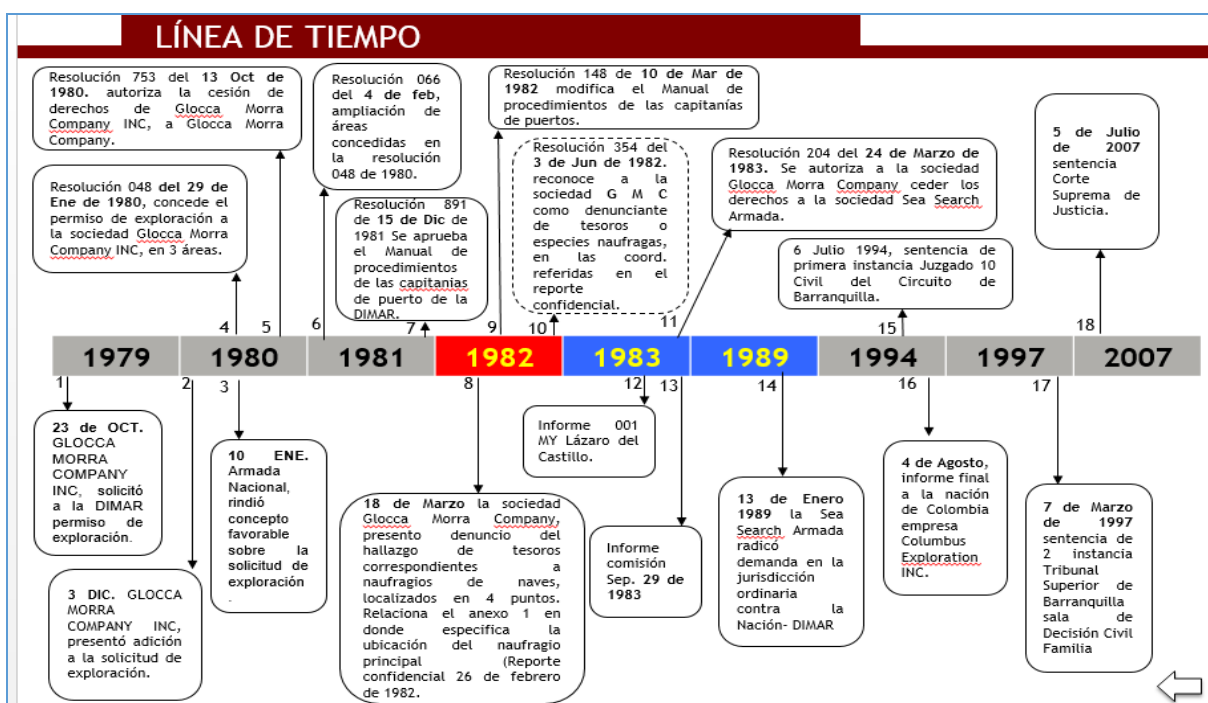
LÍNEA DE TIEMPO

Resolución 753 del 13 Oct de 1980. autoriza la cesión de derechos de Glocca Morra Company INC, a Glocca Morra Company.

Resolución 048 del 29 de Ene de 1980, concede el permiso de exploración a la sociedad Glocca Morra Company INC, en 3 áreas.

Resolución 066 del 4 de feb, ampliación de áreas concedidas en la resolución 048 de 1980.

Resolución 891 de 15 de Dic de 1981 Se aprueba el Manual de procedimientos de las capitanias de puerto de la DIMAR.

Resolución 148 de 10 de Mar de 1982 modifica el Manual de procedimientos de las capitanías de puertos.

Resolución 354 del 3 de Jun de 1982. reconoce a la sociedad G M C como denunciante de tesoros o especies naufragas, en las coord. referidas en el reporte confidencial.

Resolución 204 del 24 de Marzo de 1983. Se autoriza a la sociedad Glocca Morra Company ceder los derechos a la sociedad Sea Search Armada.

6 Julio 1994, sentencia de primera instancia Juzgado 10 Civil del Circuito de Barranquilla.

5 de Julio de 2007 sentencia Corte Suprema de Justicia.

4 5 6 7 9 10 11 15 18

| 1979 | 1980 | 1981 | 1982 | 1983 | 1989 | 1994 | 1997 | 2007 |
|---|---|---|---|---|---|---|---|---|

1 2 3 8 12 13 14 16 17

23 de OCT. GLOCCA MORRA COMPANY INC, solicitó a la DIMAR permiso de exploración.

3 DIC. GLOCCA MORRA COMPANY INC, presentó adición a la solicitud de exploración.

10 ENE. Armada Nacional, rindió concepto favorable sobre la solicitud de exploración.

18 de Marzo la sociedad Glocca Morra Company, presento denuncio del hallazgo de tesoros correspondientes a naufragios de naves, localizados en 4 puntos. Relaciona el anexo 1 en donde especifica la ubicación del naufragio principal (Reporte confidencial 26 de febrero de 1982.

Informe 001 MY Lázaro del Castillo.

Informe comisión Sep. 29 de 1983

13 de Enero 1989 la Sea Search Armada radicó demanda en la jurisdicción ordinaria contra la Nación- DIMAR

4 de Agosto, informe final a la nación de Colombia empresa Columbus Exploration INC.

7 de Marzo de 1997 sentencia de 2 instancia Tribunal Superior de Barranquilla sala de Decisión Civil Familia